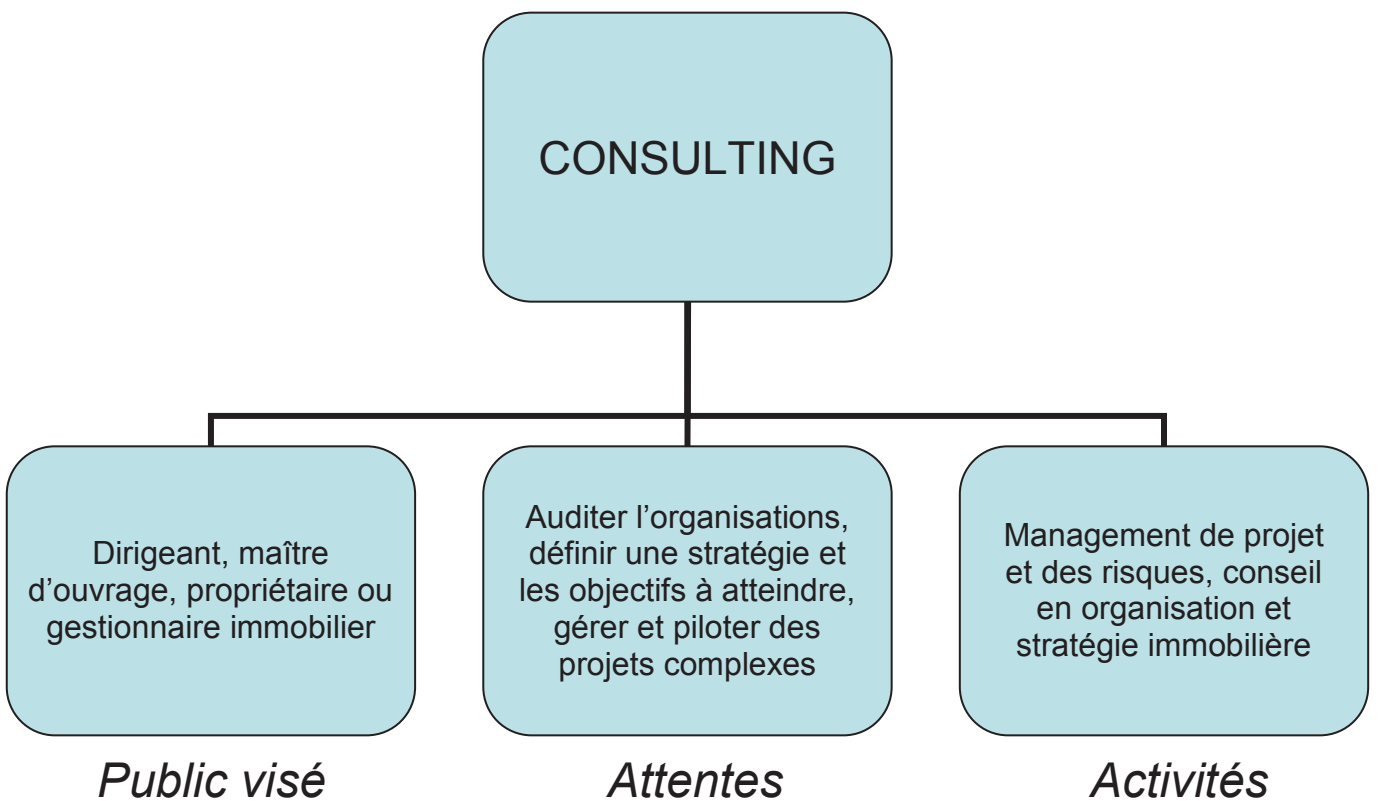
CONSULTING

Dirigeant, maître d'ouvrage, propriétaire ou gestionnaire immobilier

Public visé

Auditer l'organisations, définir une stratégie et les objectifs à atteindre, gérer et piloter des projets complexes

Attentes

Management de projet et des risques, conseil en organisation et stratégie immobilière

Activités